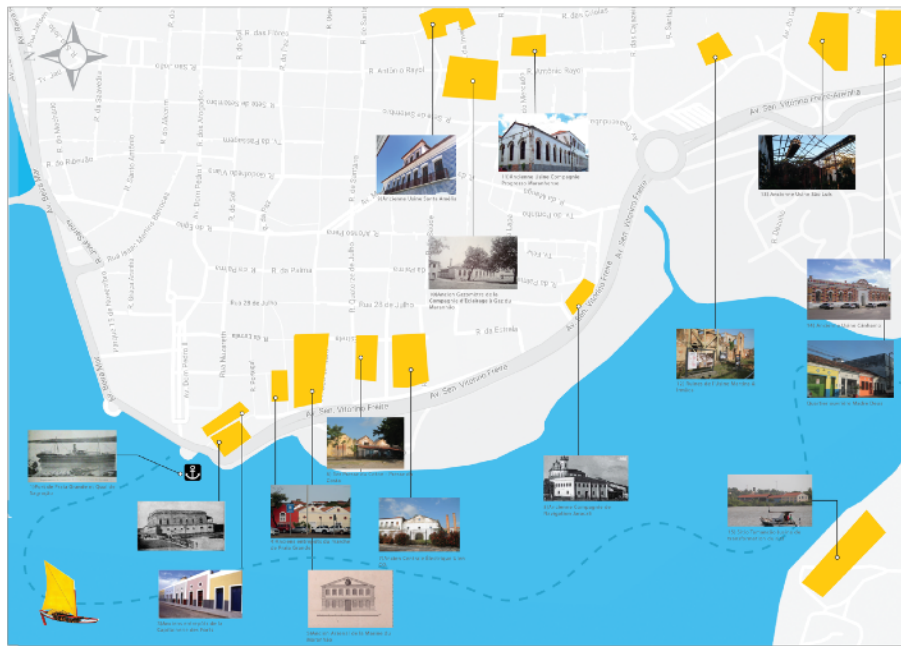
R. dos Afogados
R. Anísio Rayol
R. Antônio Rayol
R. das Cajazeiras
Av. Sen. Vitorino Freire
R. de Santaninha
R. de Palma
R. de Santana
R. do Egito
R. da Paz
R. da Saúde
R. das Hortas
R. dos Remédios
Rua Grande
R. do Sol
R. da Palma
Rua 28 de Julho
Rua Humberto de Campos
R. da Estrela
R. do Giz
Av. Beira Mar
Av. Dom Pedro II
Rua Nazareth
R. Portugal
R. da Saavedra
R. do Ribeirão
R. Santo Antônio
R. Rio Branco
R. do Mocambo
Tv. do Ribeirão
Av. Pedro II
R. São Pantaleão
R. do Passeio
Av. Sen. Vitorino Freire
Av. Sen. Vitorino Freire
Av. Sen. Vitorino Freire
R. do Alecrim
R. Direita
R. Cândido Ribeiro
R. de Santa Rita
R. Jacinto Maia
R. Afonso Pena
R. das Flores
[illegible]
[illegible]
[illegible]
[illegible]
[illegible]
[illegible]
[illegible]
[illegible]
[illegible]
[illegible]
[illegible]
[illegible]
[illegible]
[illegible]
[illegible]
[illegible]
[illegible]